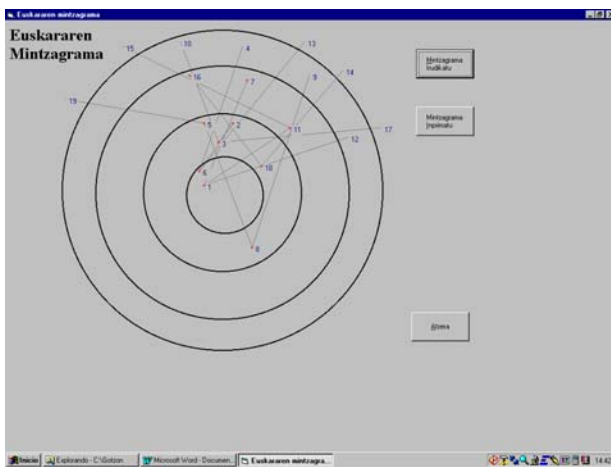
Euskararen mintzagrama

Euskararen Mintzagrama

15
10
4
13
14
16
7
9
19
5
2
11
17
3
12
10
6
1
8

Mintzagrama Irudikatu

Mintzagrama Inprimatu

Atzera

Inicio
Explorando - C:\Gotzon
Microsoft Word - Documen...
Euskararen mintzagra...
14:42